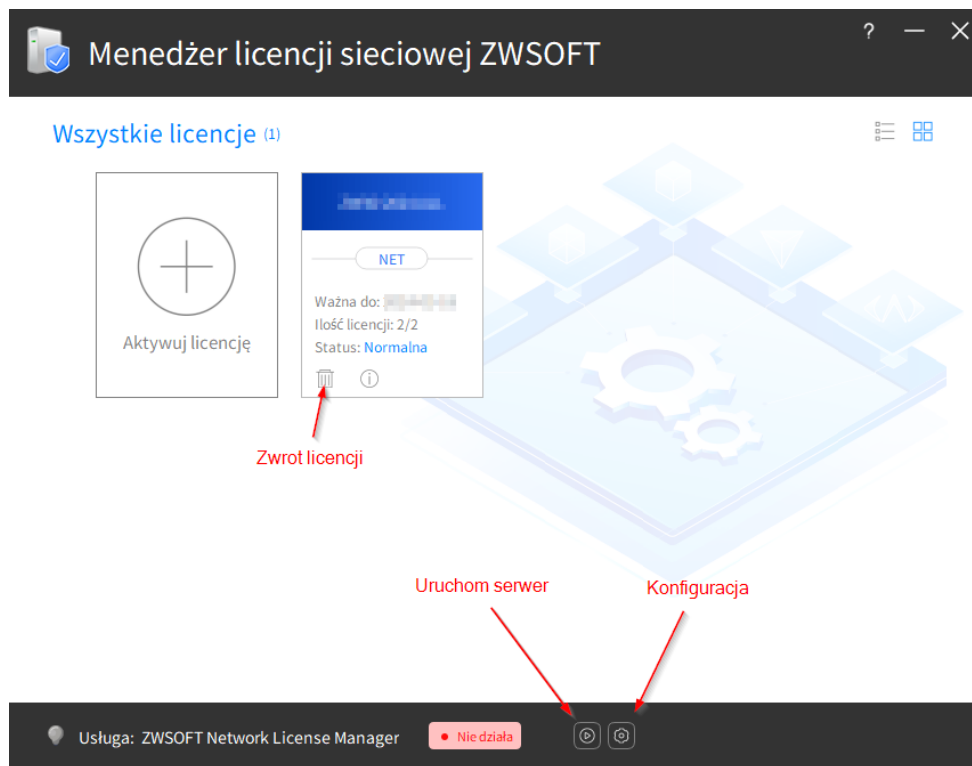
Menedżer licencji sieciowej ZWSOFT

? — ✕

Wszystkie licencje (1)

Aktywuj licencję

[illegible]

NET

Ważna do: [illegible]
Ilość licencji: 2/2
Status: Normalna

Zwrot licencji

Uruchom serwer

Konfiguracja

Usługa: ZWSOFT Network License Manager

Nie działa